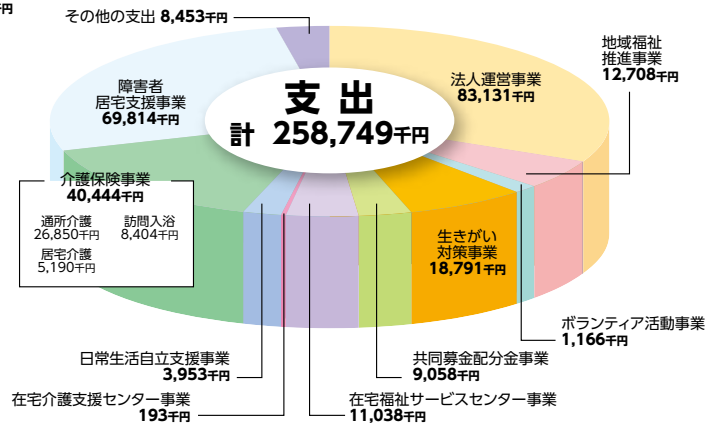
千円

その他の支出 8,453千円

障害者
居宅支援事業
69,814千円

支出
計 258,749千円

法人運営事業
83,131千円

地域福祉
推進事業
12,708千円

介護保険事業
40,444千円

通所介護
26,850千円

訪問入浴
8,404千円

居宅介護
5,190千円

生きがい
対策事業
18,791千円

ボランティア活動事業
1,166千円

日常生活自立支援事業
3,953千円

共同募金配分金事業
9,058千円

在宅介護支援センター事業
193千円

在宅福祉サービスセンター事業
11,038千円